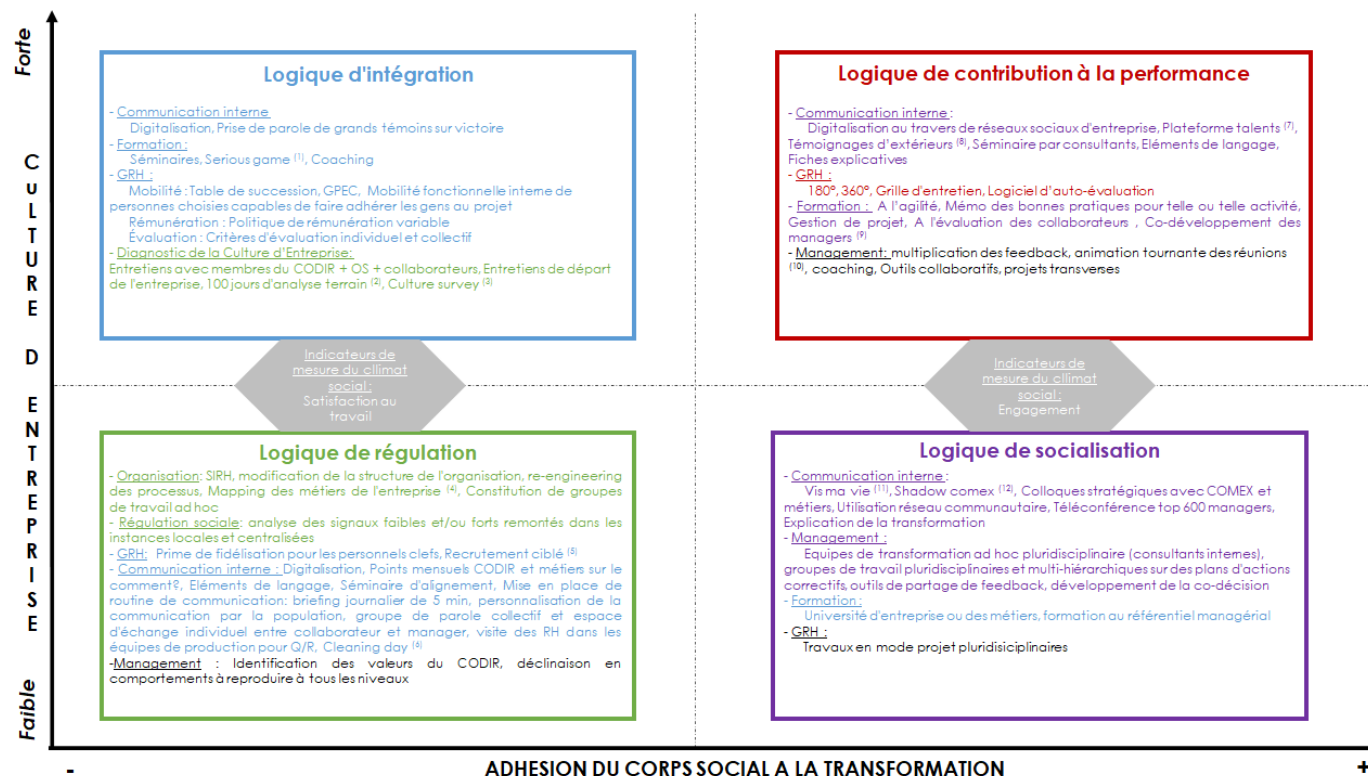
Forte

CULTURE D ENTREPRISE

Faible

Logique d'intégration

- Communication interne
Digitalisation, Prise de parole de grands témoins sur victoire
- Formation :
Séminaires, Serious game $^{(1)}$, Coaching
- GRH :
Mobilité : Table de succession, GPEC, Mobilité fonctionnelle interne de personnes choisies capables de faire adhérer les gens au projet
Rémunération : Politique de rémunération variable
Évaluation : Critères d'évaluation individuel et collectif
- Diagnostic de la Culture d'Entreprise:
Entretiens avec membres du CODIR + OS + collaborateurs, Entretiens de départ de l'entreprise, 100 jours d'analyse terrain $^{(2)}$, Culture survey $^{(3)}$

Logique de contribution à la performance

- Communication interne :
Digitalisation au travers de réseaux sociaux d'entreprise, Plateforme talents $^{(7)}$, Témoignages d'extérieurs $^{(8)}$, Séminaire par consultants, Eléments de langage, Fiches explicatives
- GRH :
180°, 360°, Grille d'entretien, Logiciel d'auto-évaluation
- Formation : A l'agilité, Mémo des bonnes pratiques pour telle ou telle activité, Gestion de projet, A l'évaluation des collaborateurs , Co-développement des managers $^{(9)}$
- Management: multiplication des feedback, animation tournante des réunions $^{(10)}$, coaching, Outils collaboratifs, projets transverses

Indicateurs de mesure du climat social : Satisfaction au travail

Indicateurs de mesure du climat social : Engagement

Logique de régulation

- Organisation: SIRH, modification de la structure de l'organisation, re-engineering des processus, Mapping des métiers de l'entreprise $^{(4)}$, Constitution de groupes de travail ad hoc
- Régulation sociale: analyse des signaux faibles et/ou forts remontés dans les instances locales et centralisées
- GRH: Prime de fidélisation pour les personnels clefs, Recrutement ciblé $^{(5)}$
- Communication interne : Digitalisation, Points mensuels CODIR et métiers sur le comment?, Eléments de langage, Séminaire d'alignement, Mise en place de routine de communication: briefing journalier de 5 min, personnalisation de la communication par la population, groupe de parole collectif et espace d'échange individuel entre collaborateur et manager, visite des RH dans les équipes de production pour Q/R, Cleaning day $^{(6)}$
-Management : Identification des valeurs du CODIR, déclinaison en comportements à reproduire à tous les niveaux

Logique de socialisation

- Communication interne :
Vis ma vie $^{(11)}$, Shadow comex $^{(12)}$, Colloques stratégiques avec COMEX et métiers, Utilisation réseau communautaire, Téléconférence top 600 managers, Explication de la transformation
- Management :
Equipes de transformation ad hoc pluridisciplinaire (consultants internes), groupes de travail pluridisciplinaires et multi-hiérarchiques sur des plans d'actions correctifs, outils de partage de feedback, développement de la co-décision
- Formation :
Université d'entreprise ou des métiers, formation au référentiel managérial
- GRH :
Travaux en mode projet pluridisciplinaires

- ADHESION DU CORPS SOCIAL A LA TRANSFORMATION +